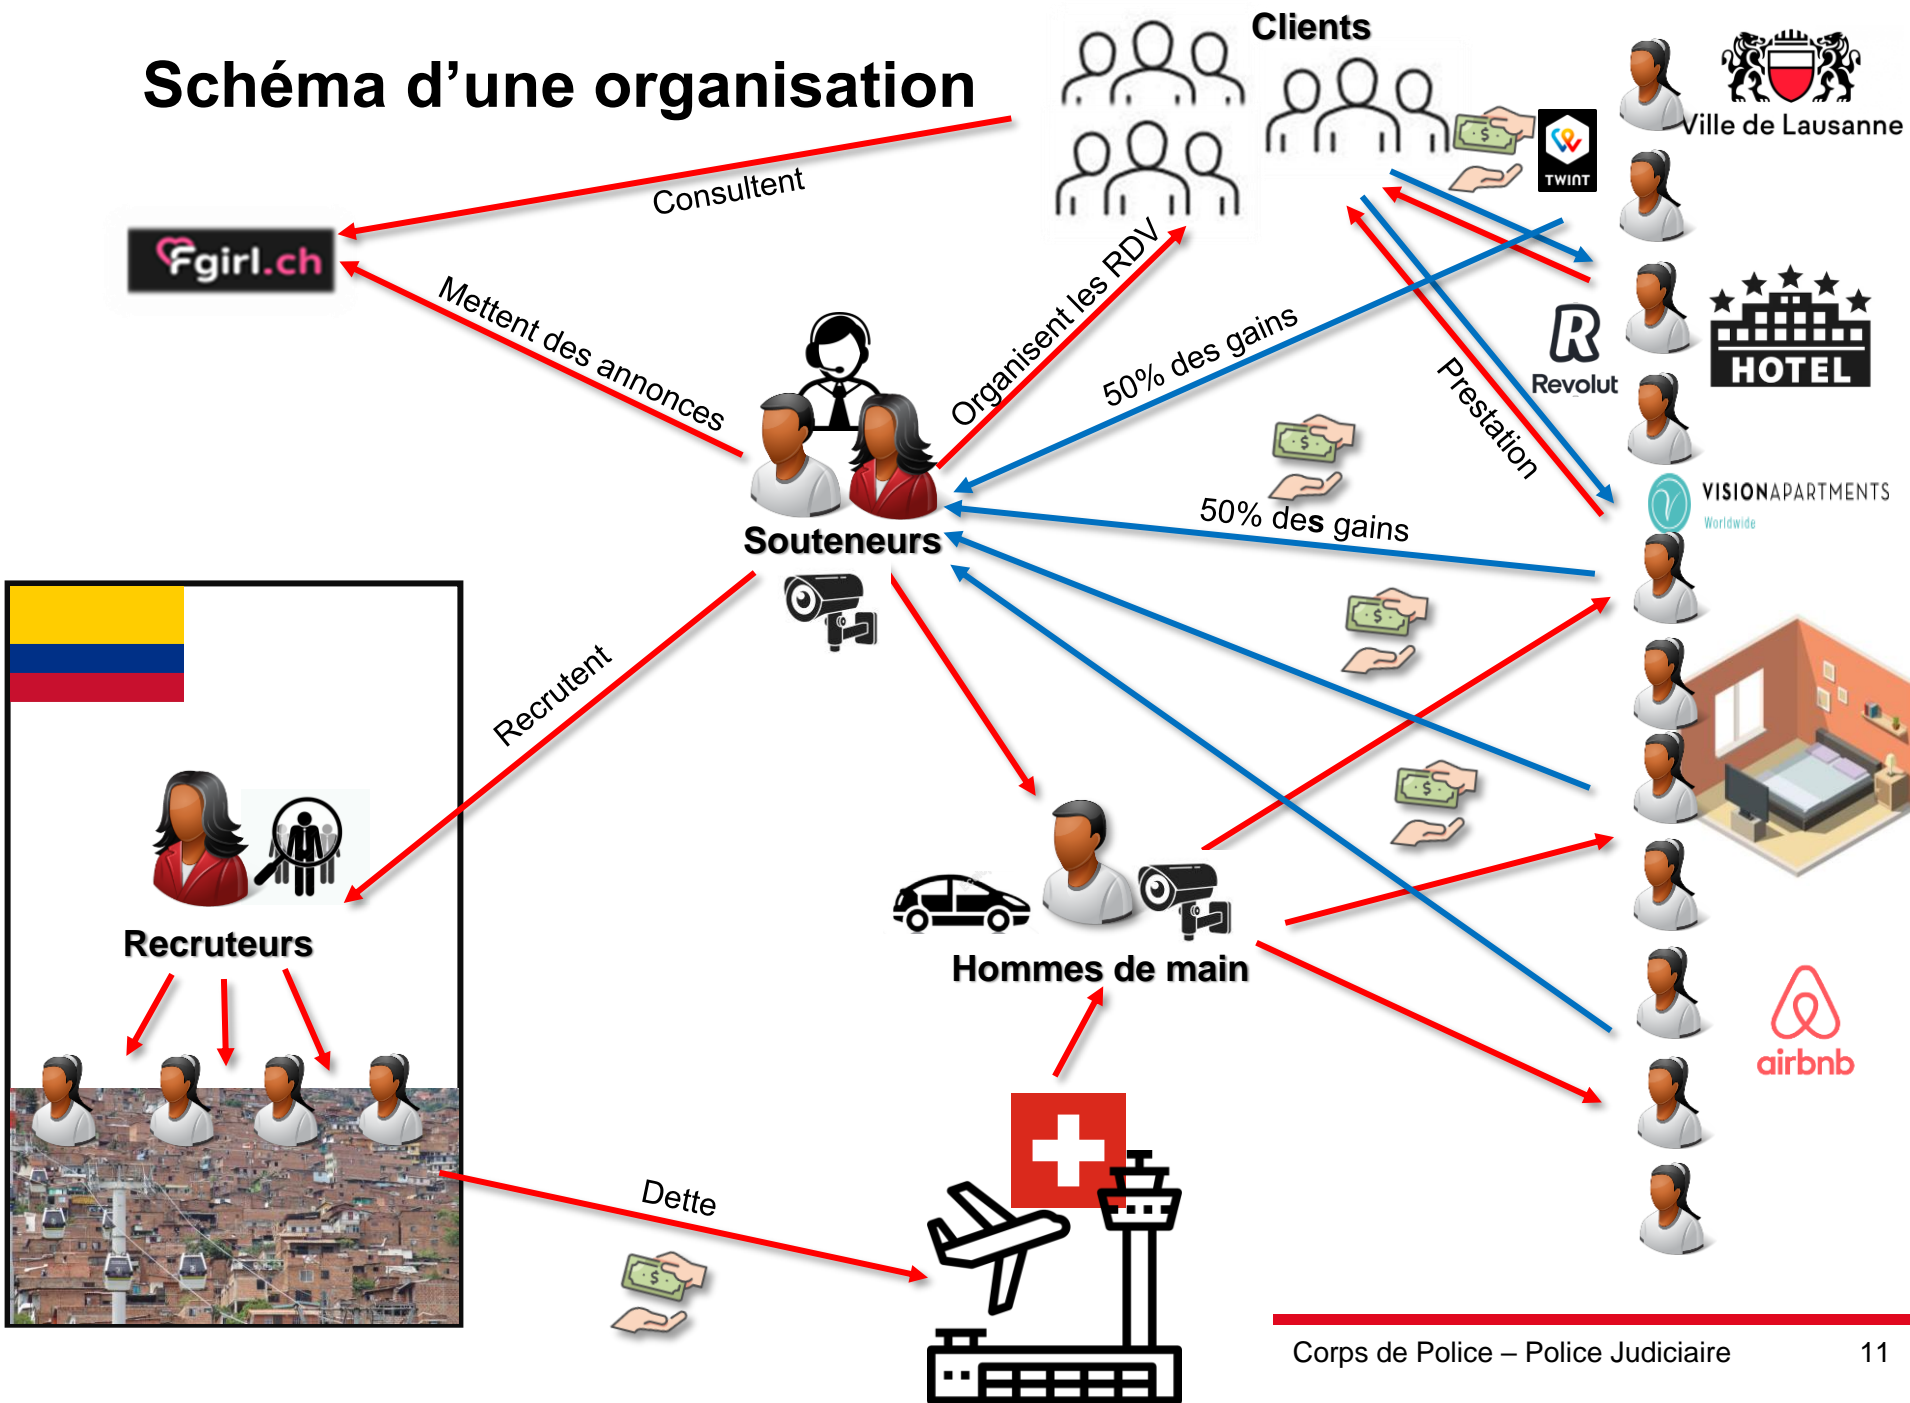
Schéma d'une organisation

Clients

Ville de Lausanne

TWINT

Consultent

Fgirl.ch

Mettent des annonces

Organisent les RDV

50% des gains

Prestation

Revolut

HOTEL

VISIONAPARTMENTS
Worldwide

50% des gains

Souteneurs

Recrutent

Recruteurs

Hommes de main

airbnb

Dette

Corps de Police – Police Judiciaire 11